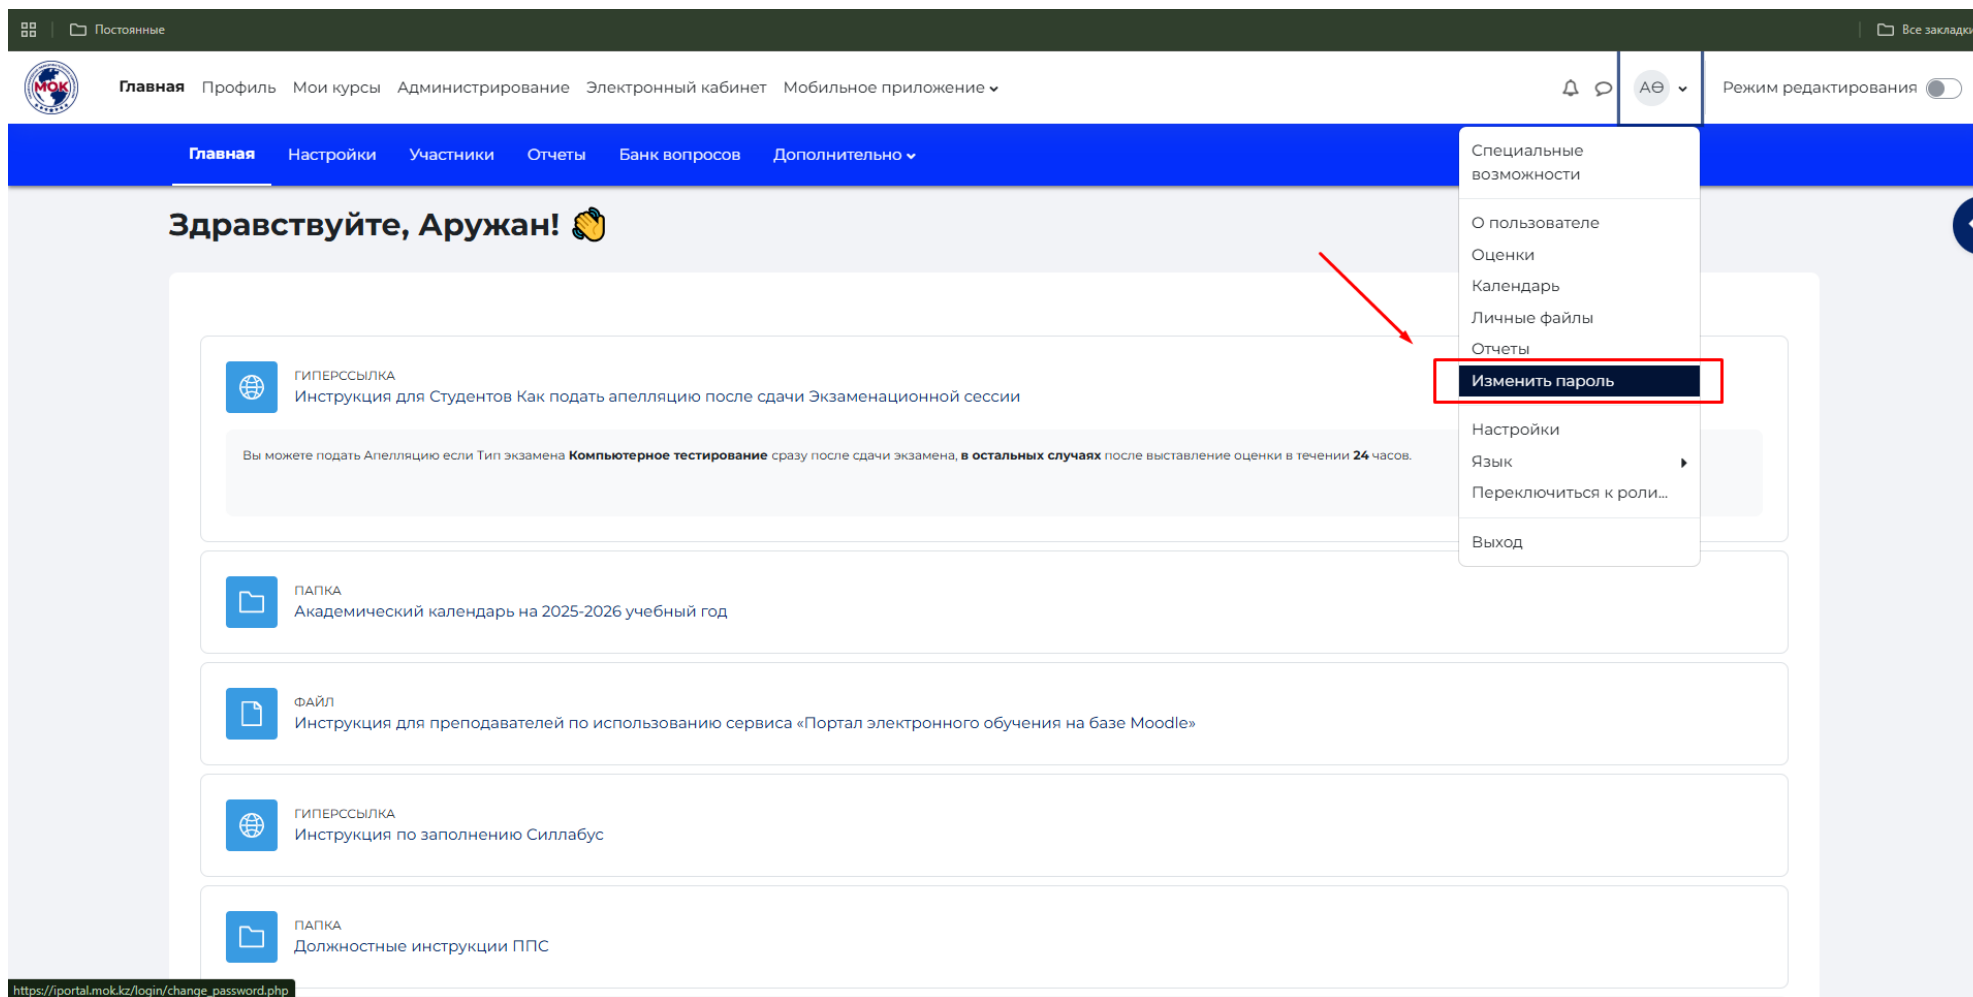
Постоянные

Все закладки

МОК

Главная Профиль Мои курсы Администрирование Электронный кабинет Мобильное приложение

АӨ

Режим редактирования

Главная Настройки Участники Отчеты Банк вопросов Дополнительно

Специальные возможности

О пользователе
Оценки
Календарь
Личные файлы
Отчеты
Изменить пароль

Настройки
Язык
Переключиться к роли...

Выход

Здравствуйте, Аружан! 👋

ГИПЕРССЫЛКА
Инструкция для Студентов Как подать апелляцию после сдачи Экзаменационной сессии

Вы можете подать Апелляцию если Тип экзамена **Компьютерное тестирование** сразу после сдачи экзамена, **в остальных случаях** после выставление оценки в течении **24** часов.

ПАПКА
Академический календарь на 2025-2026 учебный год

ФАЙЛ
Инструкция для преподавателей по использованию сервиса «Портал электронного обучения на базе Moodle»

ГИПЕРССЫЛКА
Инструкция по заполнению Силлабус

ПАПКА
Должностные инструкции ППС

https://iportal.mok.kz/login/change_password.php